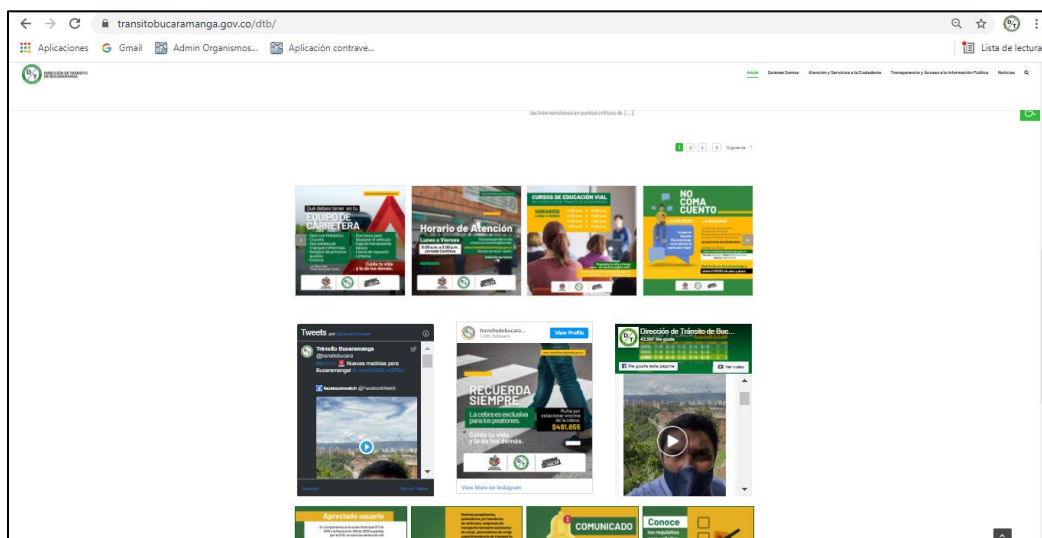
transitobucaramanga.gov.co/dtb/

Aplicaciones Gmail Admin Organismos... Aplicación contrave... Lista de lectura

DIRECCIÓN DE TRÁNSITO DE BUCARAMANGA

Inicio Quienes Somos Atención y Servicios a la Ciudadanía Transparencia y Acceso a la Información Pública Noticias

las intervenciones en puntos críticos de [...]

1 2 3 4 Siguiente

Qué debes tener en tu EQUIPO DE CARRETERA

Cuida tu vida y la de los demás.

Horario de Atención

Lunes a Viernes

Jornada Continua

CURSOS DE EDUCACIÓN VIAL

HORARIOS

NO COMA CUENTO

Tweets

Tránsito Bucaramanga

@transitobucara

Nuevas medidas para Bucaramanga!

facebookwatch @FacebookWatch

transitodebucara...

View Profile

RECUERDA SIEMPRE

La cebra es exclusiva para los peatones.

Cuida tu vida y la de los demás.

Multa por estacionar encima de la cebra:

$481.655

View More on Instagram

Dirección de Tránsito de Buc...

Me gusta esta página

Ver video

Apreciado usuario

COMUNICADO

Conoce